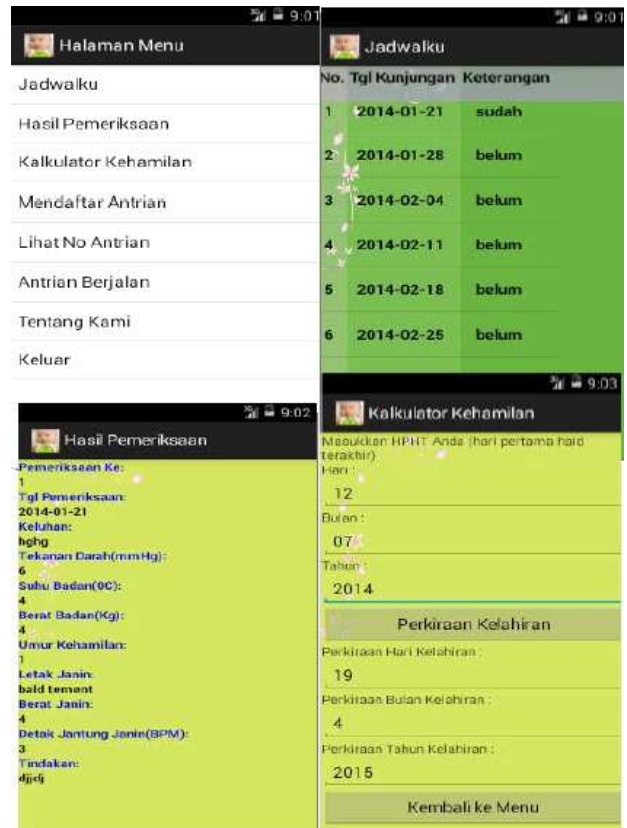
9:01
Halaman Menu
Jadwalku
Hasil Pemeriksaan
Kalkulator Kehamilan
Mendaftar Antrian
Lihat No Antrian
Antrian Berjalan
Tentang Kami
Keluar

9:01
Jadwalku

| No. | Tgl Kunjungan | Keterangan |
|---|---|---|
| 1 | 2014-01-21 | sudah |
| 2 | 2014-01-28 | belum |
| 3 | 2014-02-04 | belum |
| 4 | 2014-02-11 | belum |
| 5 | 2014-02-18 | belum |
| 6 | 2014-02-25 | belum |

9:02
Hasil Pemeriksaan
Pemeriksaan Ke:
1
Tgl Pemeriksaan:
2014-01-21
Keluhan:
hghg
Tekanan Darah(mmHg):
6
Suhu Badan(0C):
4
Berat Badan(Kg):
4
Umur Kehamilan:
1
Letak Janin:
bald tement
Berat Janin:
4
Detak Jantung Janin(BPM):
3
Tindakan:
djjdj

9:03
Kalkulator Kehamilan
Masukkan HPHT Anda (hari pertama haid terakhir)
Hari :
12
Bulan :
07
Tahun :
2014
Perkiraan Kelahiran
Perkiraan Hari Kelahiran :
19
Perkiraan Bulan Kelahiran :
4
Perkiraan Tahun Kelahiran :
2015
Kembali ke Menu